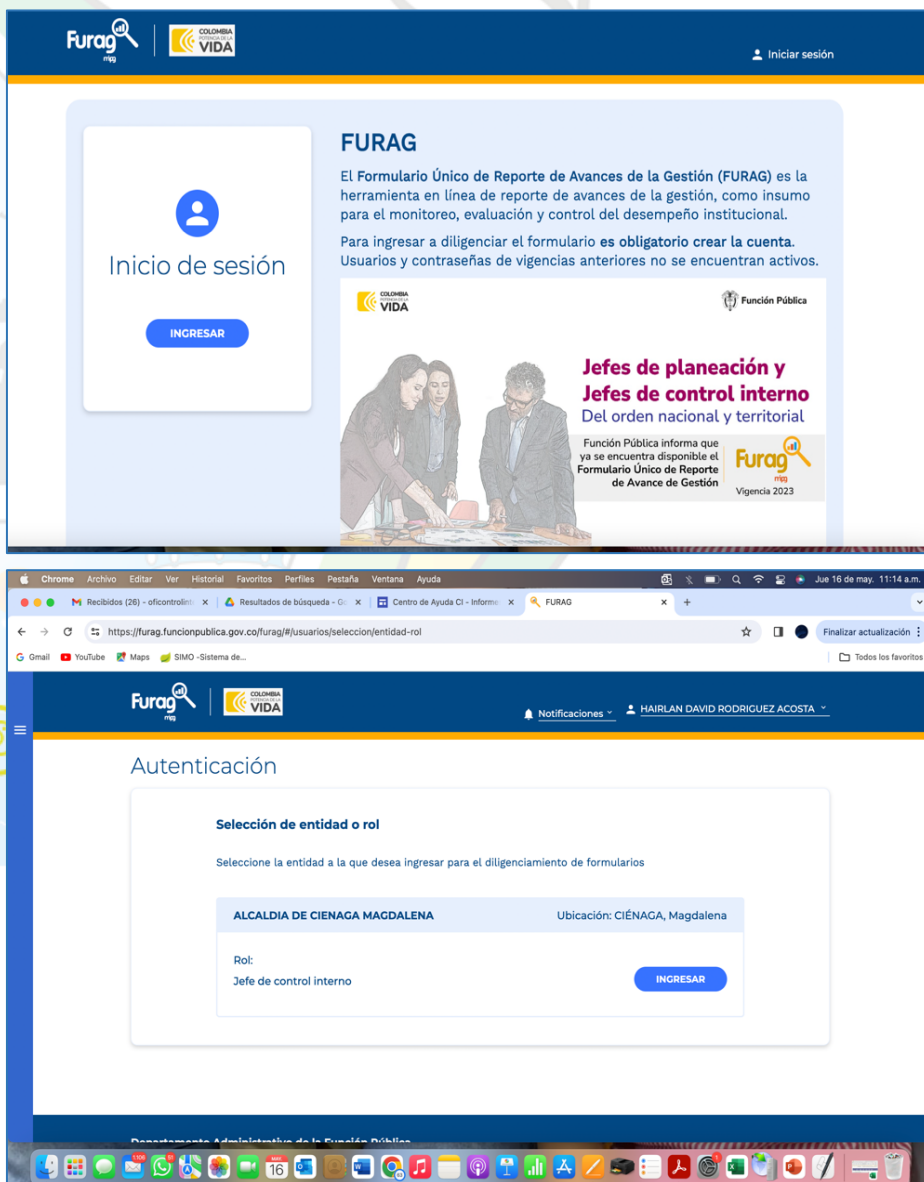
Furag mipg | COLOMBIA POTENCIA DE LA VIDA

Iniciar sesión

Inicio de sesión

INGRESAR

FURAG

El Formulario Único de Reporte de Avances de la Gestión (FURAG) es la herramienta en línea de reporte de avances de la gestión, como insumo para el monitoreo, evaluación y control del desempeño institucional.

Para ingresar a diligenciar el formulario es obligatorio crear la cuenta. Usuarios y contraseñas de vigencias anteriores no se encuentran activos.

COLOMBIA POTENCIA DE LA VIDA

Función Pública

Jefes de planeación y Jefes de control interno

Del orden nacional y territorial

Función Pública informa que ya se encuentra disponible el Formulario Único de Reporte de Avance de Gestión

Furag mipg

Vigencia 2023

Chrome Archivo Editar Ver Historial Favoritos Perfiles Pestaña Ventana Ayuda

Jue 16 de may. 11:14 a.m.

Recibidos (26) - oficontrolint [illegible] | Resultados de búsqueda - G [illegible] | Centro de Ayuda CI - Informe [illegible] | FURAG

https://furag.funcionpublica.gov.co/furag/#/usuarios/seleccion/entidad-rol

Finalizar actualización

Gmail YouTube Maps SIMO -Sistema de...

Todos los favoritos

Furag mipg | COLOMBIA POTENCIA DE LA VIDA

Notificaciones | HAIRLAN DAVID RODRIGUEZ ACOSTA

Autenticación

Selección de entidad o rol

Seleccione la entidad a la que desea ingresar para el diligenciamiento de formularios

ALCALDIA DE CIENAGA MAGDALENA

Ubicación: CIÉNAGA, Magdalena

Rol:

Jefe de control interno

INGRESAR

Departamento Administrativo de la Función Pública